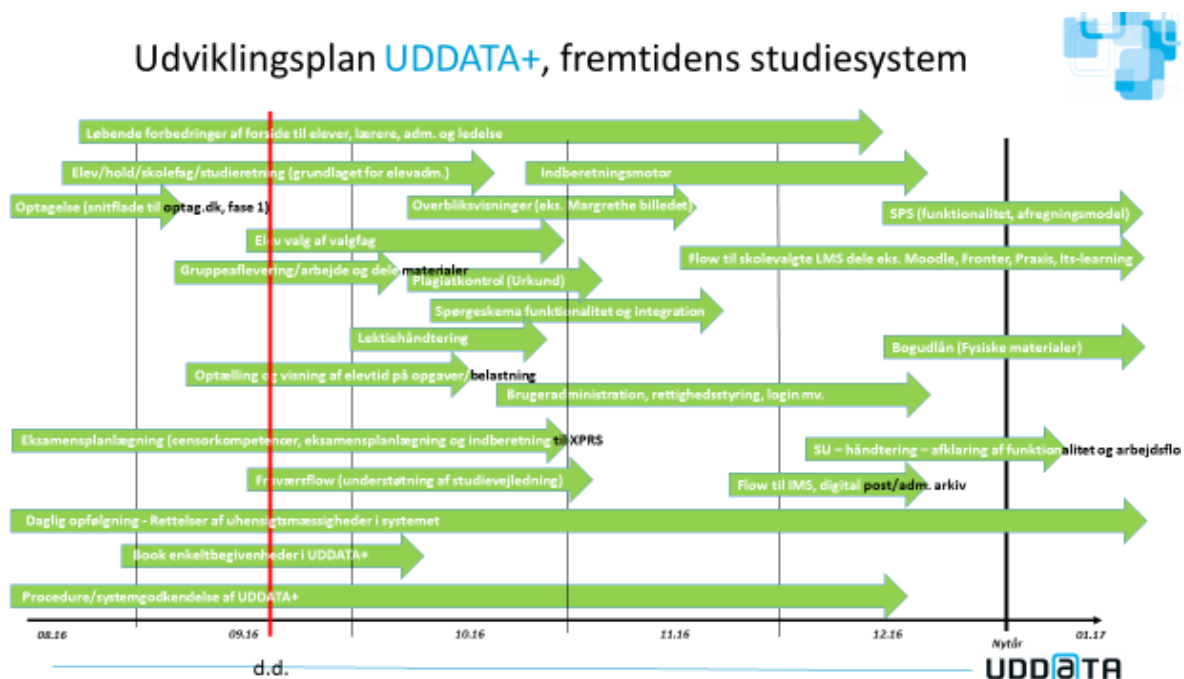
Udviklingsplan UDDATA+, fremtidens studiesystem

Løbende forbedringer af forside til elever, lærere, adm. og ledelse

Elev/hold/skolefag/studieretning (grundlaget for elevadm.)

Indberetningsmotor

Optagelse (snitflade til optag.dk, fase 1)

Overbliksvisninger (eks. Margrethe billedet)

SPS (funktionalitet, afregningsmodel)

Elev valg af valgfag

Flow til skolevalgte LMS dele eks. Moodle, Fronter, Praxis, Its-learning

Gruppeaflevering/arbejde og delematerialer

Plagiatkontrol (Urkund)

Spørgeskema funktionalitet og integration

Lektiehåndtering

Bogudlån (Fysiske materialer)

Optælling og visning af elevtid på opgaver/belastning

Brugeradministration, rettighedsstyring, login mv.

Eksamensplanlægning (censorkompetencer, eksamensplanlægning og indberetning til XPRS

SU – håndtering – afklaring af funktionalitet og arbejdsflo

Fraværsflow (understøtning af studievejledning)

Flow til IMS, digital post/adm. arkiv

Daglig opfølgning - Rettelser af uhensigtsmæssigheder i systemet

Book enkeltbegivenheder i UDDATA+

Procedure/systemgodkendelse af UDDATA+

08.16 09.16 10.16 11.16 12.16 Nytår 01.17

d.d.

UDDATA